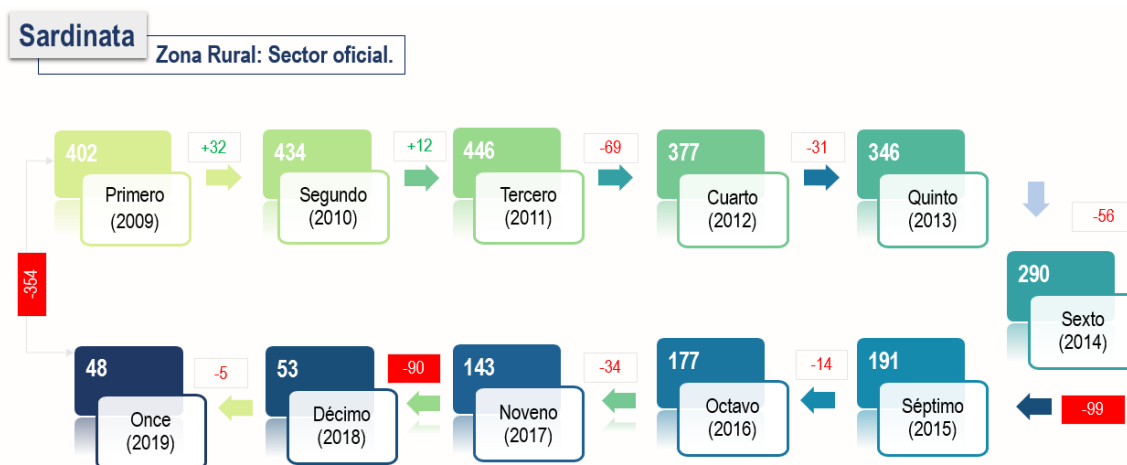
Sardinata
Zona Rural: Sector oficial.

402
Primero (2009)
+32
434
Segundo (2010)
+12
446
Tercero (2011)
-69
377
Cuarto (2012)
-31
346
Quinto (2013)
-56
290
Sexto (2014)
-99
191
Séptimo (2015)
-14
177
Octavo (2016)
-34
143
Noveno (2017)
-90
53
Décimo (2018)
-5
48
Once (2019)
-354